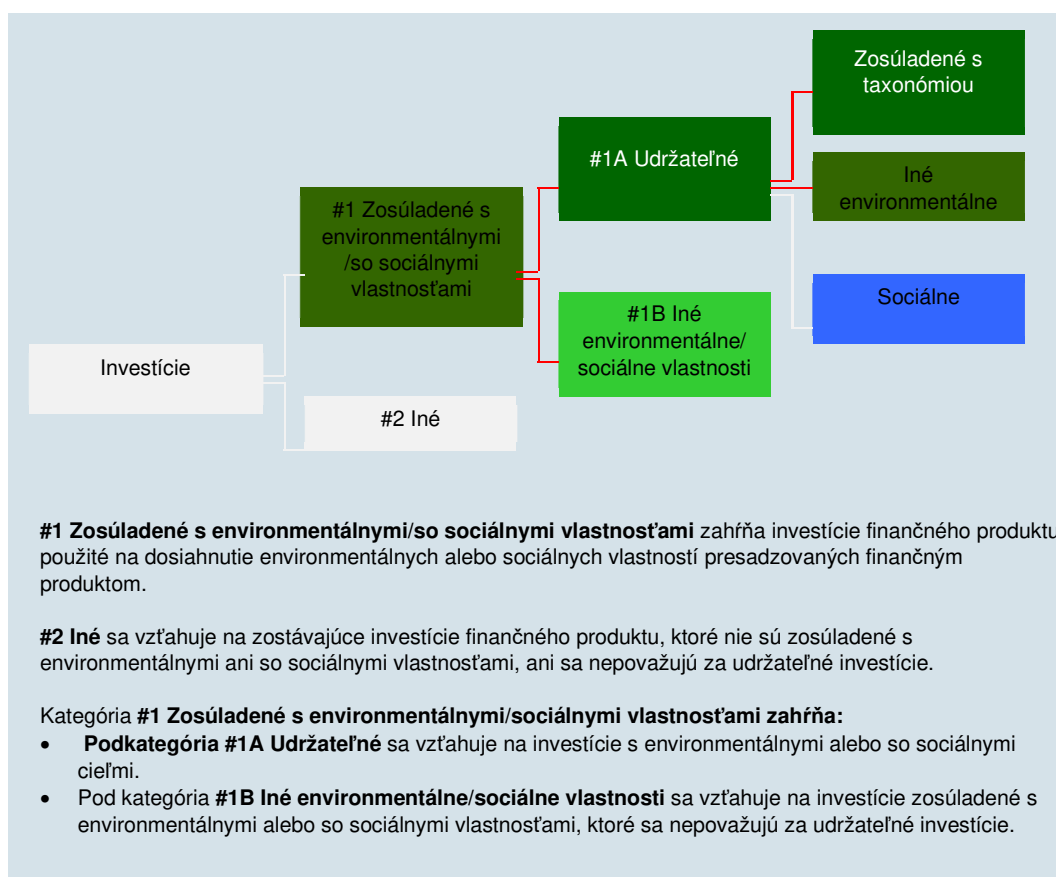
Zosúladené s taxonómiou

#1A Udržateľné

Iné environmentálne

#1 Zosúladené s environmentálnymi /so sociálnymi vlastnosťami

Sociálne

#1B Iné environmentálne/ sociálne vlastnosti

Investície

#2 Iné

**#1 Zosúladené s environmentálnymi/so sociálnymi vlastnosťami** zahŕňa investície finančného produktu použité na dosiahnutie environmentálnych alebo sociálnych vlastností presadzovaných finančným produktom.

**#2 Iné** sa vzťahuje na zostávajúce investície finančného produktu, ktoré nie sú zosúladené s environmentálnymi ani so sociálnymi vlastnosťami, ani sa nepovažujú za udržateľné investície.

Kategória **#1 Zosúladené s environmentálnymi/sociálnymi vlastnosťami zahŕňa:**
- **Podkategória #1A Udržateľné** sa vzťahuje na investície s environmentálnymi alebo so sociálnymi cieľmi.
- Pod kategória **#1B Iné environmentálne/sociálne vlastnosti** sa vzťahuje na investície zosúladené s environmentálnymi alebo so sociálnymi vlastnosťami, ktoré sa nepovažujú za udržateľné investície.